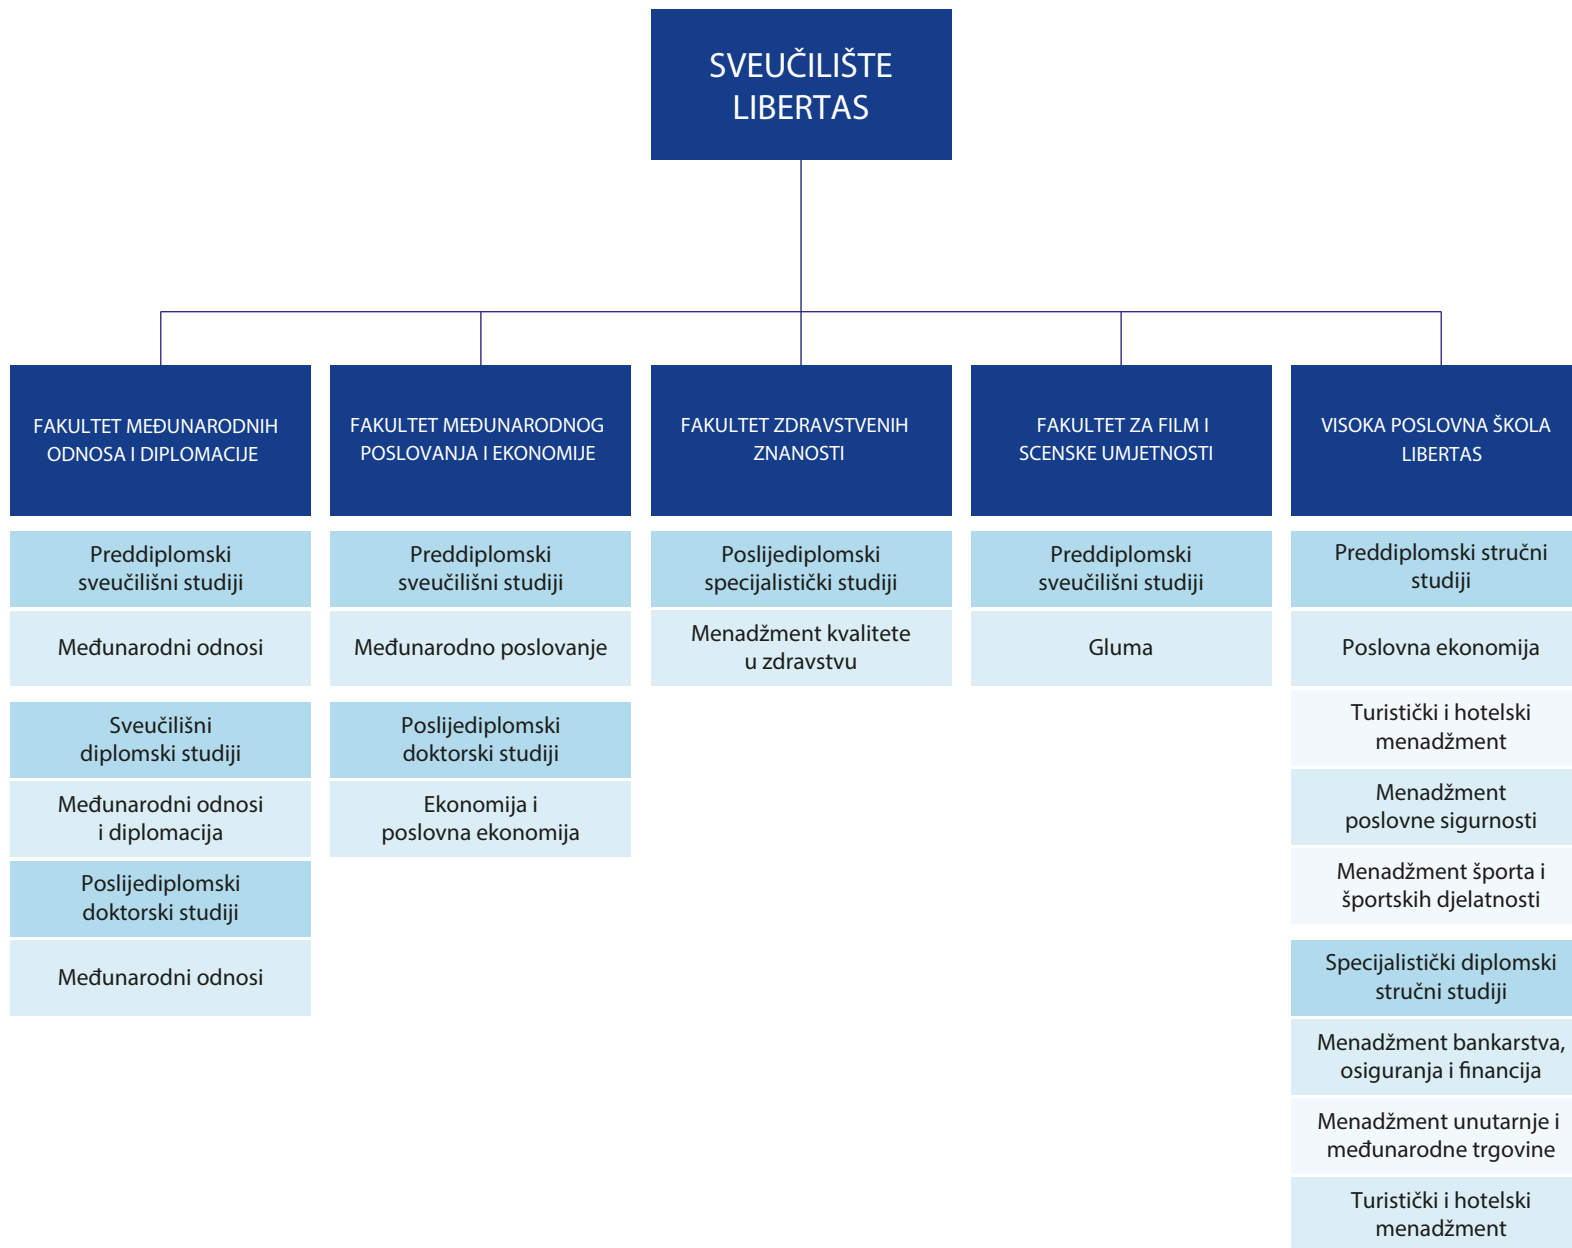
SVEUČILIŠTE LIBERTAS

FAKULTET MEĐUNARODNIH ODNOSA I DIPLOMACIJE

Preddiplomski sveučilišni studiji

Međunarodni odnosi

Sveučilišni diplomski studiji

Međunarodni odnosi i diplomacija

Poslijediplomski doktorski studiji

Međunarodni odnosi

FAKULTET MEĐUNARODNOG POSLOVANJA I EKONOMIJE

Preddiplomski sveučilišni studiji

Međunarodno poslovanje

Poslijediplomski doktorski studiji

Ekonomija i poslovna ekonomija

FAKULTET ZDRAVSTVENIH ZNANOSTI

Poslijediplomski specijalistički studiji

Menadžment kvalitete u zdravstvu

FAKULTET ZA FILM I SCENSKE UMJETNOSTI

Preddiplomski sveučilišni studiji

Gluma

VISOKA POSLOVNA ŠKOLA LIBERTAS

Preddiplomski stručni studiji

Poslovna ekonomija

Turistički i hotelski menadžment

Menadžment poslovne sigurnosti

Menadžment športa i športskih djelatnosti

Specijalistički diplomski stručni studiji

Menadžment bankarstva, osiguranja i financija

Menadžment unutarnje i međunarodne trgovine

Turistički i hotelski menadžment